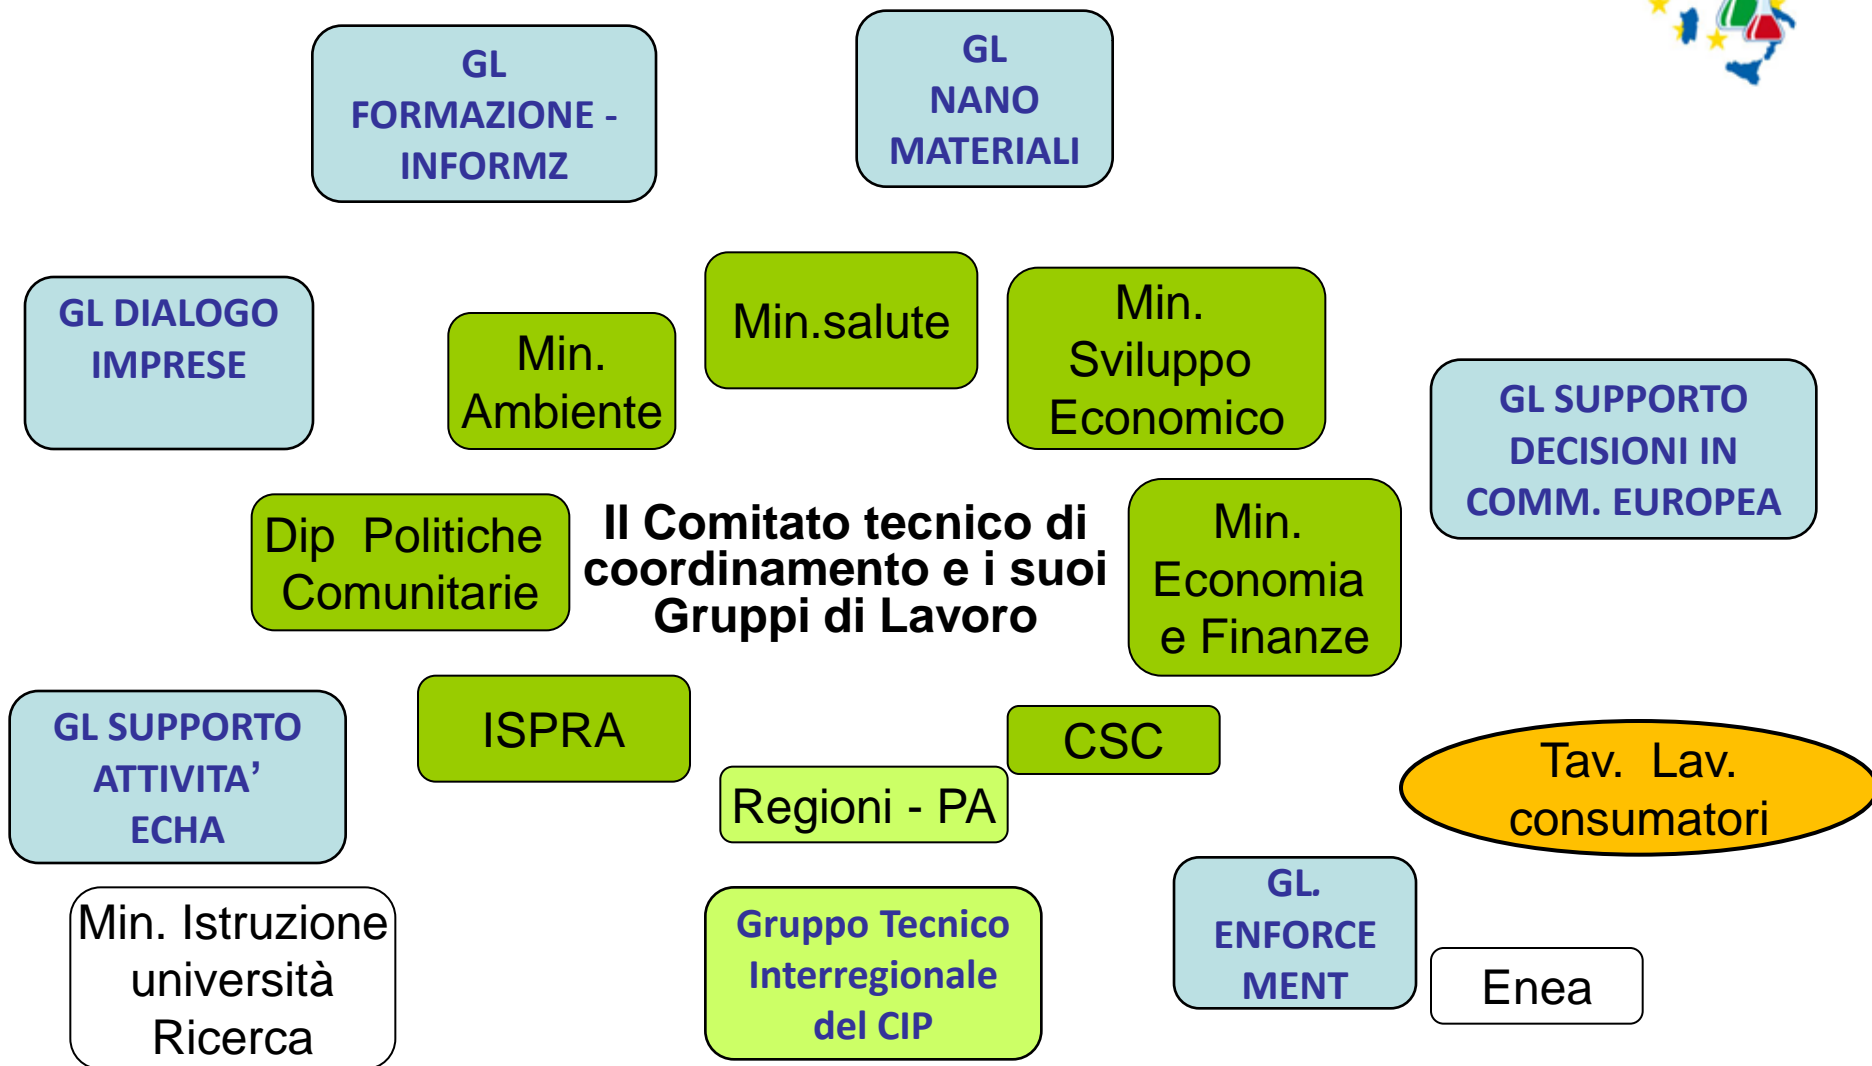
GL FORMAZIONE - INFORMZ

GL NANO MATERIALI

GL DIALOGO IMPRESE

Min. Ambiente

Min.salute

Min. Sviluppo Economico

GL SUPPORTO DECISIONI IN COMM. EUROPEA

Dip Politiche Comunitarie

Il Comitato tecnico di coordinamento e i suoi Gruppi di Lavoro

Min. Economia e Finanze

GL SUPPORTO ATTIVITA' ECHA

ISPRA

CSC

Regioni - PA

Tav. Lav. consumatori

Min. Istruzione università Ricerca

Gruppo Tecnico Interregionale del CIP

GL. ENFORCEMENT

Enea